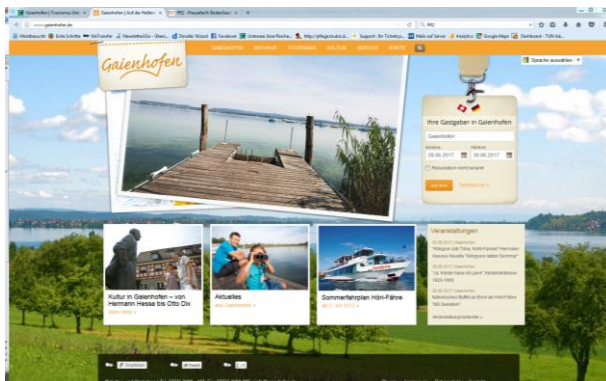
Gaienhofen | Tourismus Gm × | Gaienhofen | Auf der Halbin × | PPS - Freiwillich Bodensee × | +

www.gaienhofen.de

Meistbesucht | Erste Schritte | Wolframfer | Newsletter2Go - Über... | Double Wizard | Facebook | Unternehmensuche... | https://pflegeroutes.d... | Support - Ihr Ticketsy... | Mails auf Server | Analytics | Google Maps | Dashboard - TÜRI Hal...

GAIENHOFEN | ANTHAUS | TOURISMUS | KULTUR | SERVICE | KARTE

Gaienhofen

Sprache auswählen

Ihre Gastgeber in Gaienhofen

Gaienhofen

Anreise 29.06.2017 | Abreise 30.06.2017

Reisedatum nicht bekannt

SUCHEN | ERWEITERTE SUCHE »

Kultur in Gaienhofen – von Hermann Hesse bis Otto Dix
mehr lesen »

Aktuelles
zum Gaienhofen »

Sommerfahrplan Höri-Fähre
ab 3. Juli 2017 »

Veranstaltungen

29.06.2017 | Gaienhofen
"Klingsor vom Tone. Hoffe Fenster" Hermann Hesses Novelle "Klingsors letzter Sommer"

29.06.2017 | Gaienhofen
"Ja, Kinder habe ich gern". Kinderkonferenz 1923-1939

30.06.2017 | Gaienhofen
Italienisches Buffet an Bord der Höri-Fähre "MS Seestern"

Veranstaltungskalender »

Empfehlen | Tweet